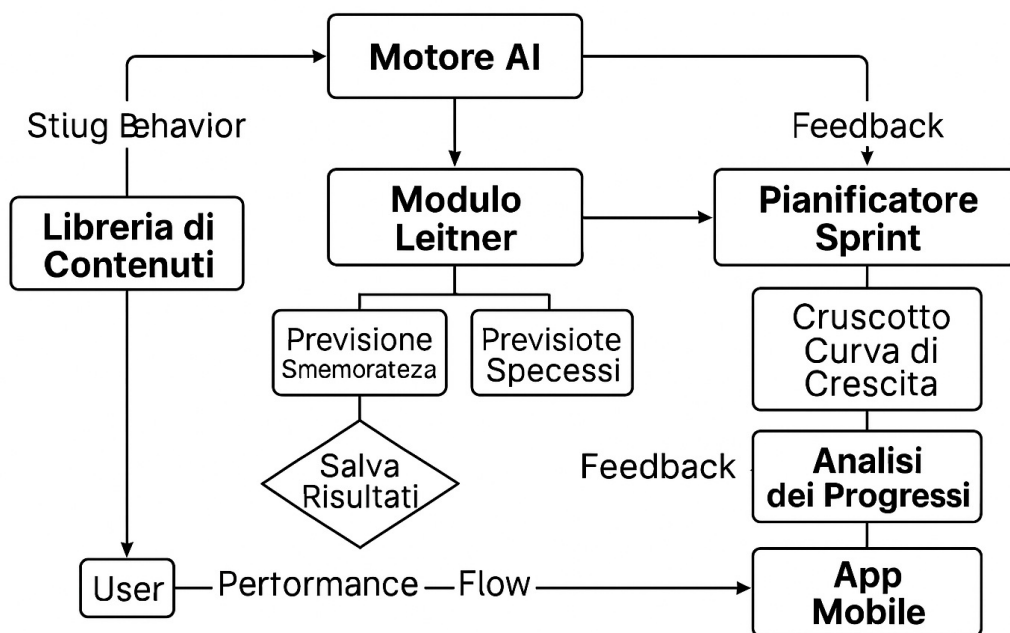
Motore AI

Stiug Behavior

Feedback

Libreria di Contenuti

Modulo Leitner

Pianificatore Sprint

Previsione Smemorateza

Previsiote Specessi

Cruscotto Curva di Crescita

Salva Risultati

Feedback

Analisi dei Progressi

User

Pertormance — Flow

App Mobile